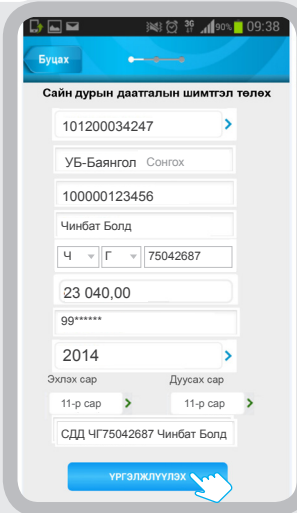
3G 90% 09:38

Буцах

Сайн дурын даатгалын шимтгэл төлөх

101200034247

УБ-Баянгол Сонгох

100000123456

Чинбат Болд

Ч Г 75042687

23 040,00

99******

2014

Эхлэх сар

Дуусах сар

11-р сар

11-р сар

СДД ЧГ75042687 Чинбат Болд

ҮРГЭЛЖЛҮҮЛЭХ